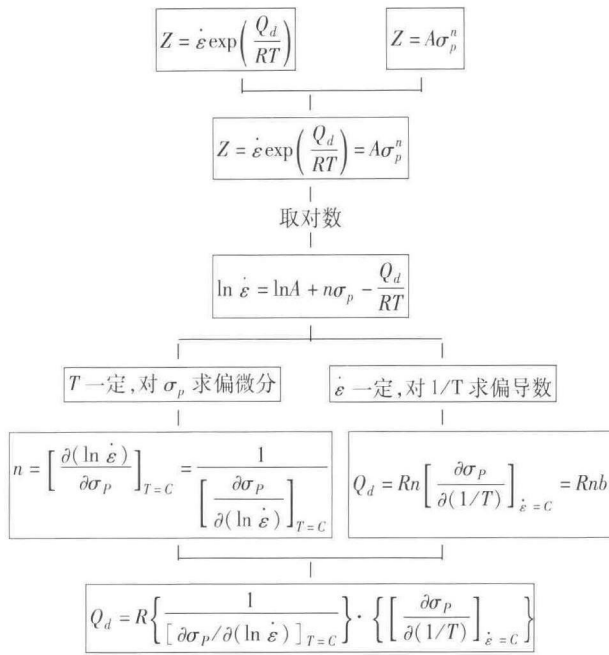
$Z = \dot{\varepsilon}\exp\left(\frac{Q_d}{RT}\right)$

$Z = A\sigma_p^n$

$Z = \dot{\varepsilon}\exp\left(\frac{Q_d}{RT}\right) = A\sigma_p^n$

取对数

$\ln \dot{\varepsilon} = \ln A + n\sigma_p - \frac{Q_d}{RT}$

$T$一定，对 $\sigma_p$ 求偏微分

$\dot{\varepsilon}$一定，对 1/T 求偏导数

$n = \left[\frac{\partial(\ln \dot{\varepsilon})}{\partial \sigma_P}\right]_{T=C} = \frac{1}{\left[\frac{\partial \sigma_P}{\partial(\ln \dot{\varepsilon})}\right]_{T=C}}$

$Q_d = Rn\left[\frac{\partial \sigma_P}{\partial(1/T)}\right]_{\dot{\varepsilon}=C} = Rnb$

$Q_d = R\left\{\frac{1}{[\partial \sigma_P/\partial(\ln \dot{\varepsilon})]_{T=C}}\right\}\cdot\left\{\left[\frac{\partial \sigma_P}{\partial(1/T)}\right]_{\dot{\varepsilon}=C}\right\}$